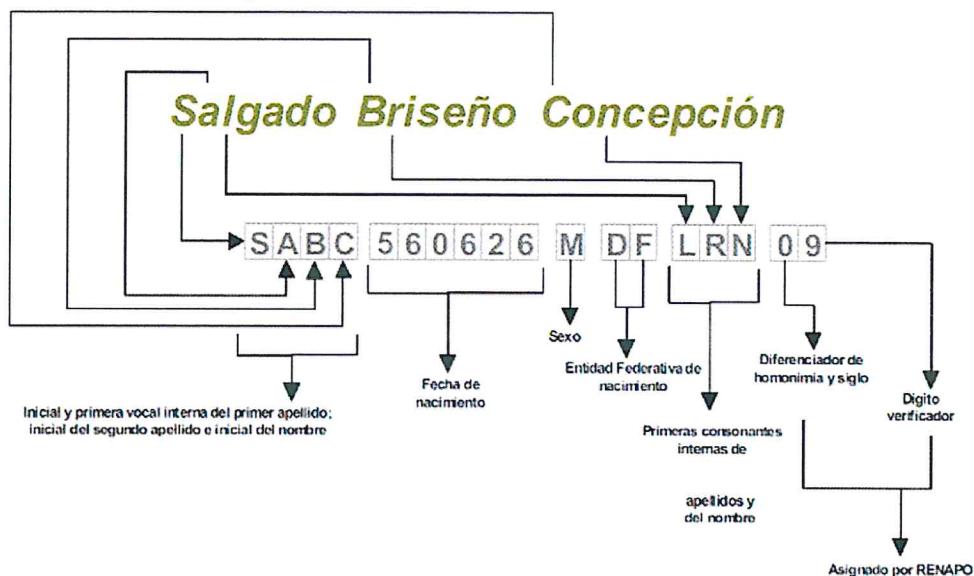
Salgado Briseño Concepción

SABC 560626 M DF LRN 09

Inicial y primera vocal interna del primer apellido; inicial del segundo apellido e inicial del nombre

Fecha de nacimiento

Sexo

Entidad Federativa de nacimiento

Primeras consonantes internas de

apellidos y del nombre

Diferenciador de homonimia y siglo

Digito verificador

Asignado por RENAPO